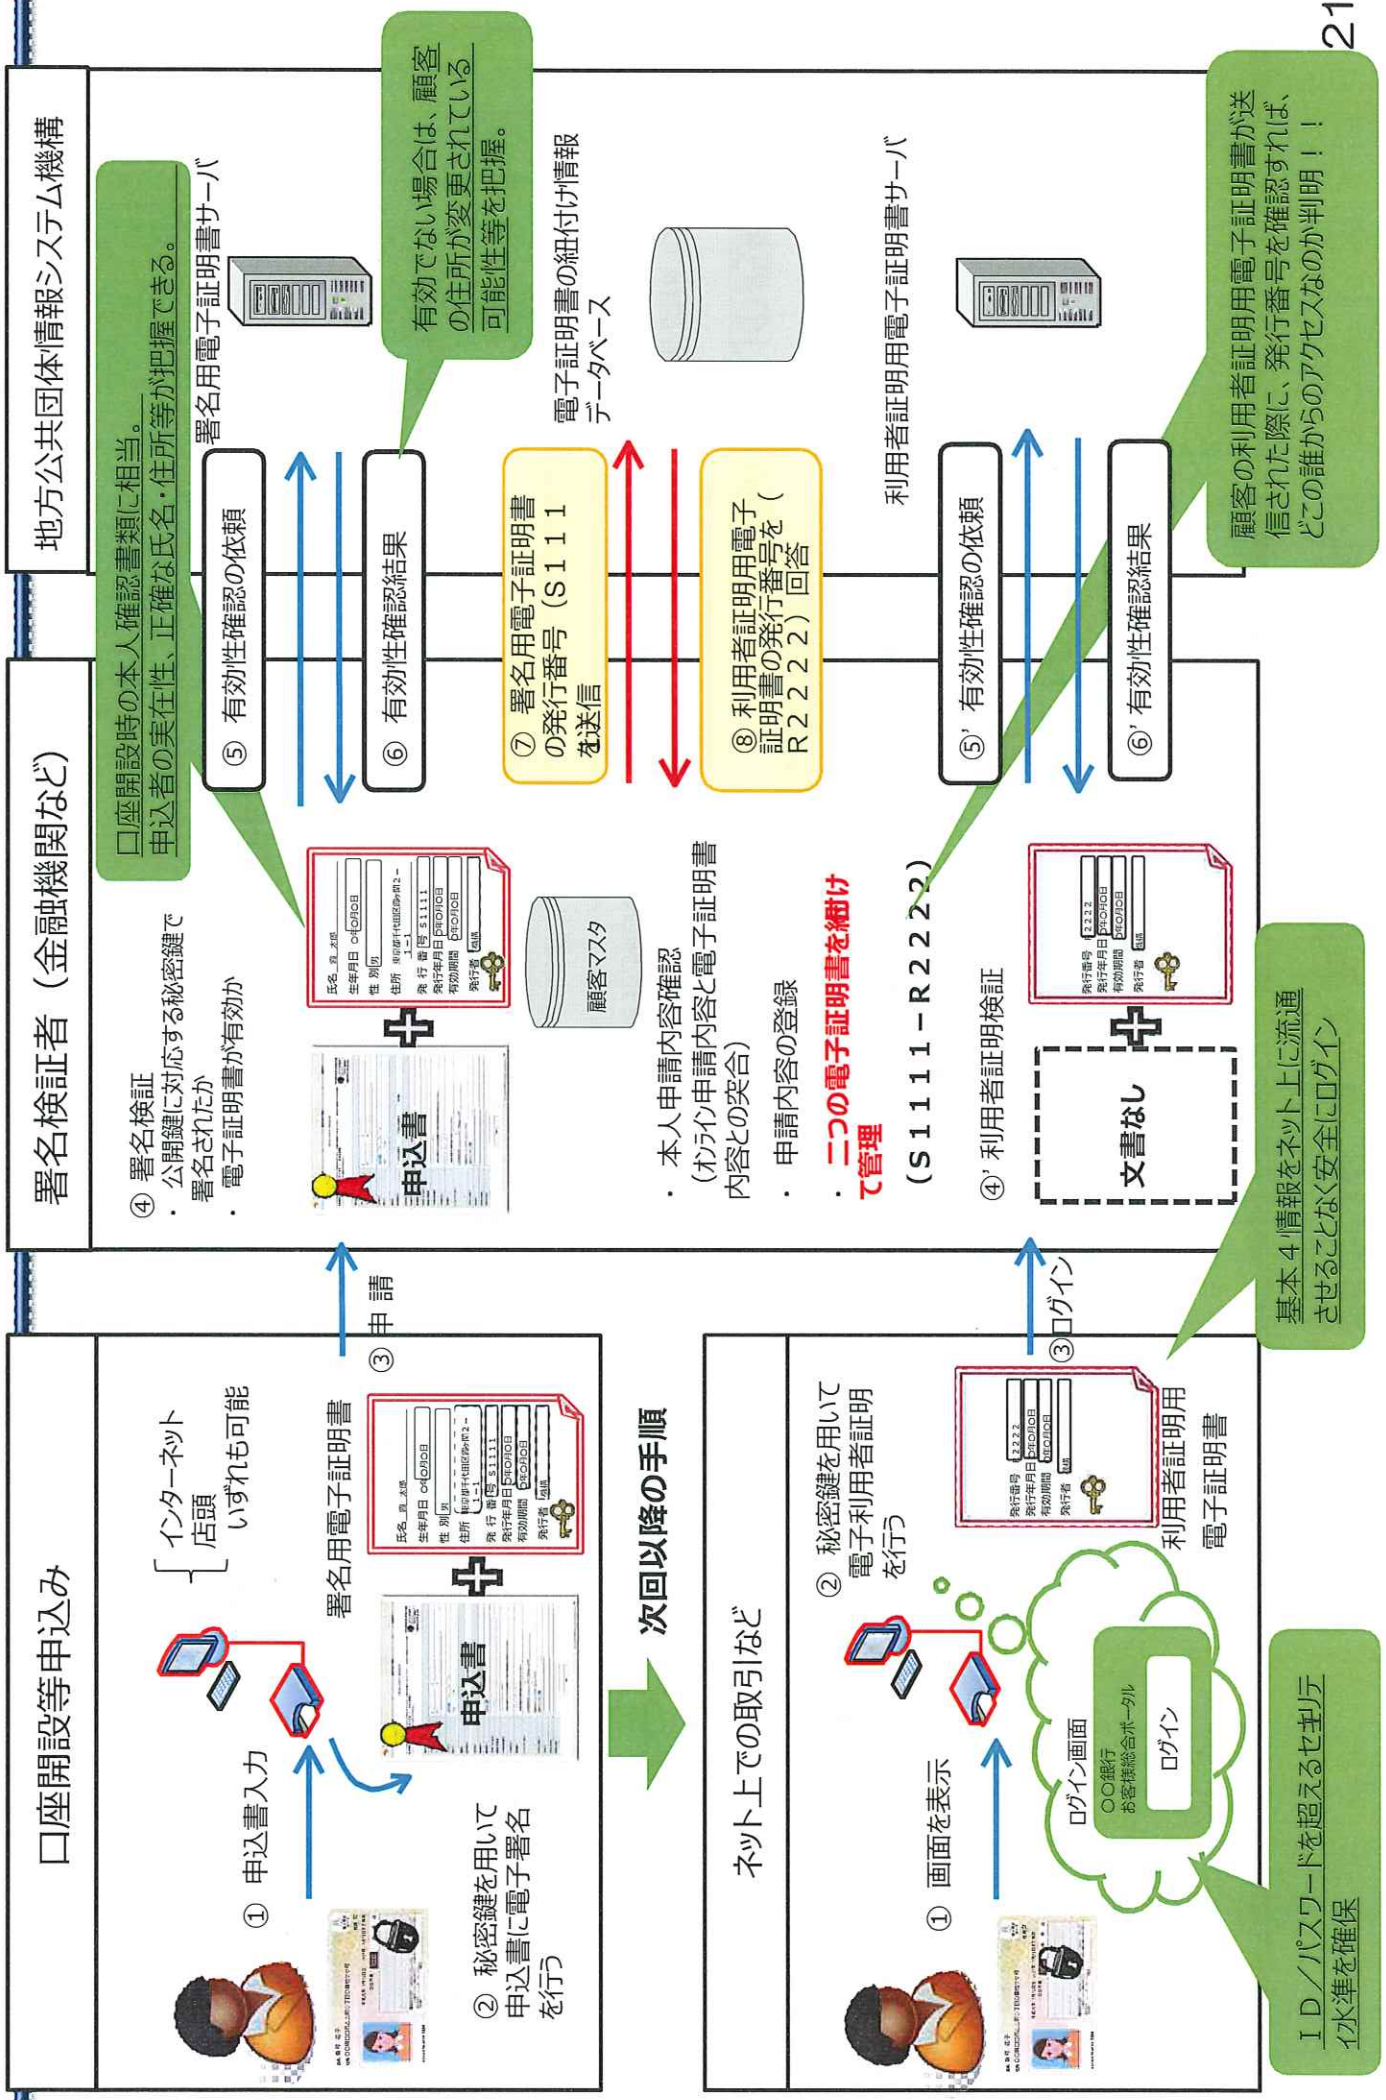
21

口座開設等申込み

① 申込書入力

インターネット
店頭
いずれも可能

② 秘密鍵を用いて申込書に電子署名を行う

申込書

署名用電子証明書

氏名 ○○ 太郎
生年月日 ○年○月○日
性別 男
住所 東京都千代田区○○町2－1－1
発行番号 S1111
発行年月日 ○年○月○日
有効期限 ○年○月○日
発行者 機構

③ 申請

次回以降の手順

ネット上での取引など

① 画面を表示

ログイン画面
○○銀行
お客様総合ポータル
ログイン

② 秘密鍵を用いて電子利用者証明を行う

利用者証明用電子証明書

発行番号 R2222
発行年月日 ○年○月○日
有効期限 ○年○月○日
発行者 機構

③ ログイン

ＩＤ／パスワードを超えるセキュリティ水準を確保

基本４情報をネット上に流通させることなく安全にログイン

署名検証者（金融機関など）

口座開設時の本人確認書類に相当。
申込者の実在性、正確な氏名・住所等が把握できる。

④ 署名検証
・公開鍵に対応する秘密鍵で署名されたか
・電子証明書が有効か

顧客マスタ

・本人申請内容確認（オンライン申請内容と電子証明書内容との突合）
・申請内容の登録
・二つの電子証明書を紐付けて管理
（S1111－R2222）

④' 利用者証明検証

文書なし

地方公共団体情報システム機構

署名用電子証明書サーバ

⑤ 有効性確認の依頼

⑥ 有効性確認結果

有効でない場合は、顧客の住所が変更されている可能性等を把握。

⑦ 署名用電子証明書の発行番号（S1111）を送信

電子証明書の紐付け情報データベース

⑧ 利用者証明用電子証明書の発行番号を（R2222）回答

利用者証明用電子証明書サーバ

⑤' 有効性確認の依頼

⑥' 有効性確認結果

顧客の利用者証明用電子証明書が送信された際に、発行番号を確認すれば、どこの誰からのアクセスなのか判明！！